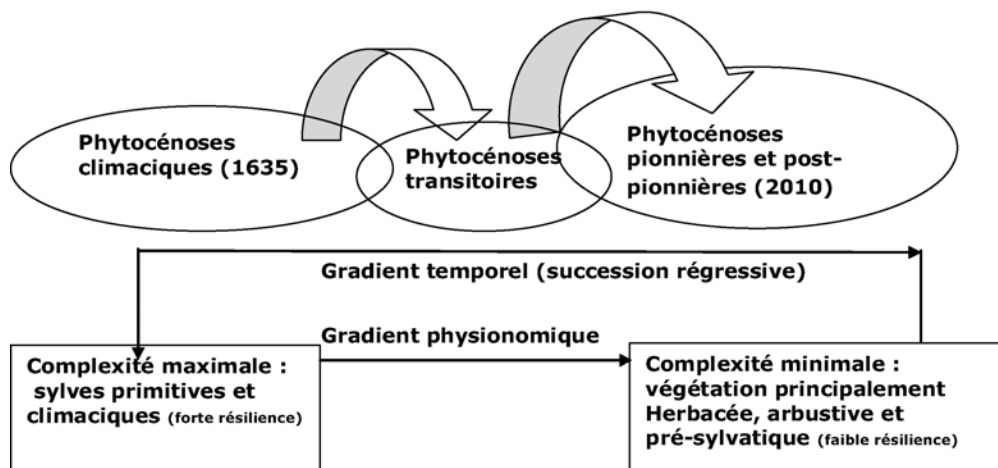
Phytocénoses climaciques (1635)

Phytocénoses transitoires

Phytocénoses pionnières et post-pionnières (2010)

Gradient temporel (succession régressive)

Gradient physionomique

Complexité maximale : sylves primitives et climaciques (forte résilience)

Complexité minimale : végétation principalement Herbacée, arbustive et pré-sylvatique (faible résilience)